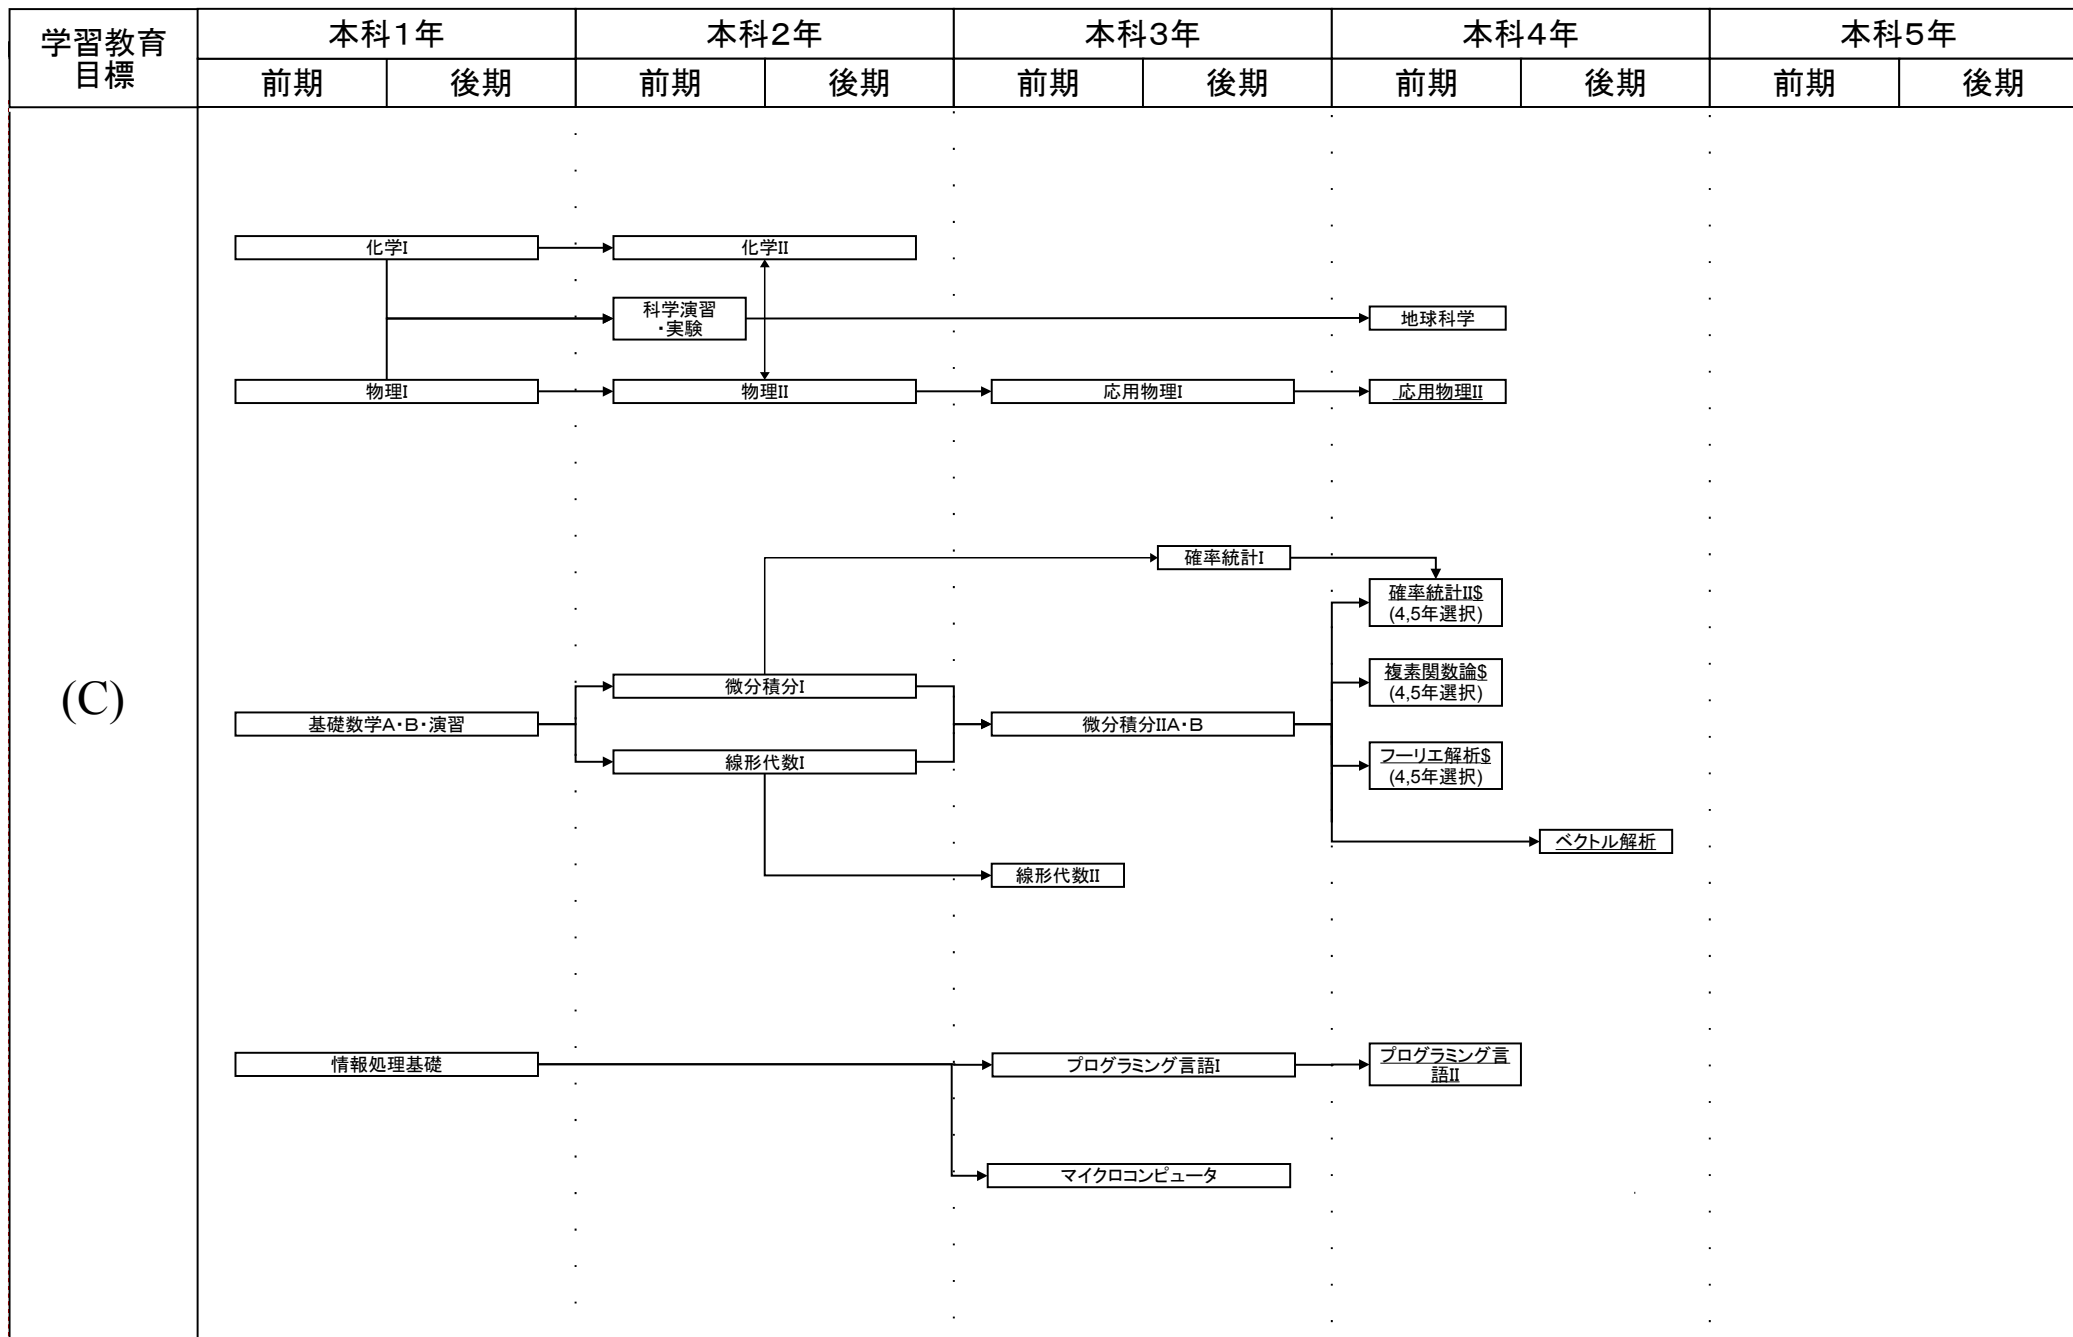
| 学習教育目標 | 本科1年 | | 本科2年 | | 本科3年 | | 本科4年 | | 本科5年 | |
|---|---|---|---|---|---|---|---|---|---|---|
| | 前期 | 後期 | 前期 | 後期 | 前期 | 後期 | 前期 | 後期 | 前期 | 後期 |

(C)

化学I

化学II

科学演習・実験

地球科学

物理I

物理II

応用物理I

応用物理II

確率統計I

確率統計II$ (4,5年選択)

微分積分I

複素関数論$ (4,5年選択)

基礎数学A・B・演習

微分積分IIA・B

線形代数I

フーリエ解析$ (4,5年選択)

ベクトル解析

線形代数II

情報処理基礎

プログラミング言語I

プログラミング言語II

マイクロコンピュータ